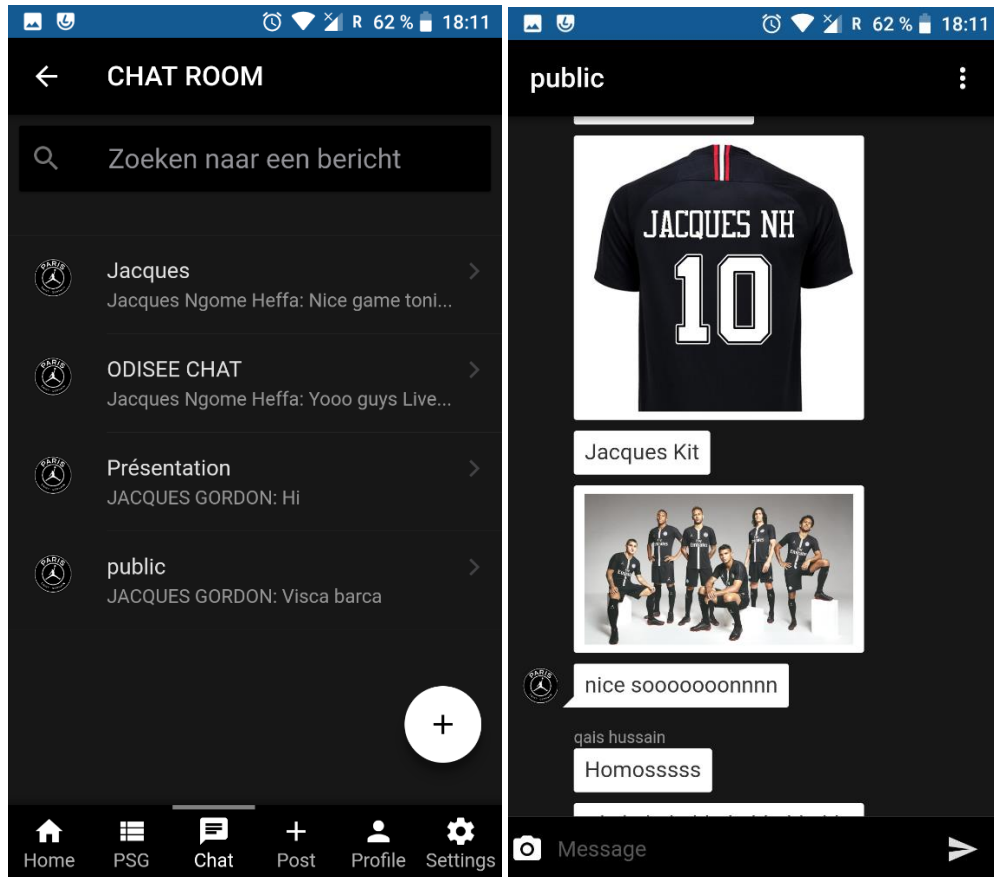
R 62 % 18:11

CHAT ROOM

Zoeken naar een bericht

PARIS
Jacques
Jacques Ngome Heffa: Nice game toni...

PARIS
ODISEE CHAT
Jacques Ngome Heffa: Yooo guys Live...

PARIS
Présentation
JACQUES GORDON: Hi

PARIS
public
JACQUES GORDON: Visca barca

+

Home PSG Chat Post Profile Settings

R 62 % 18:11

public

JACQUES NH
10

Jacques Kit

PARIS
nice soooooonnnn

qais hussain
Homosssss

Message